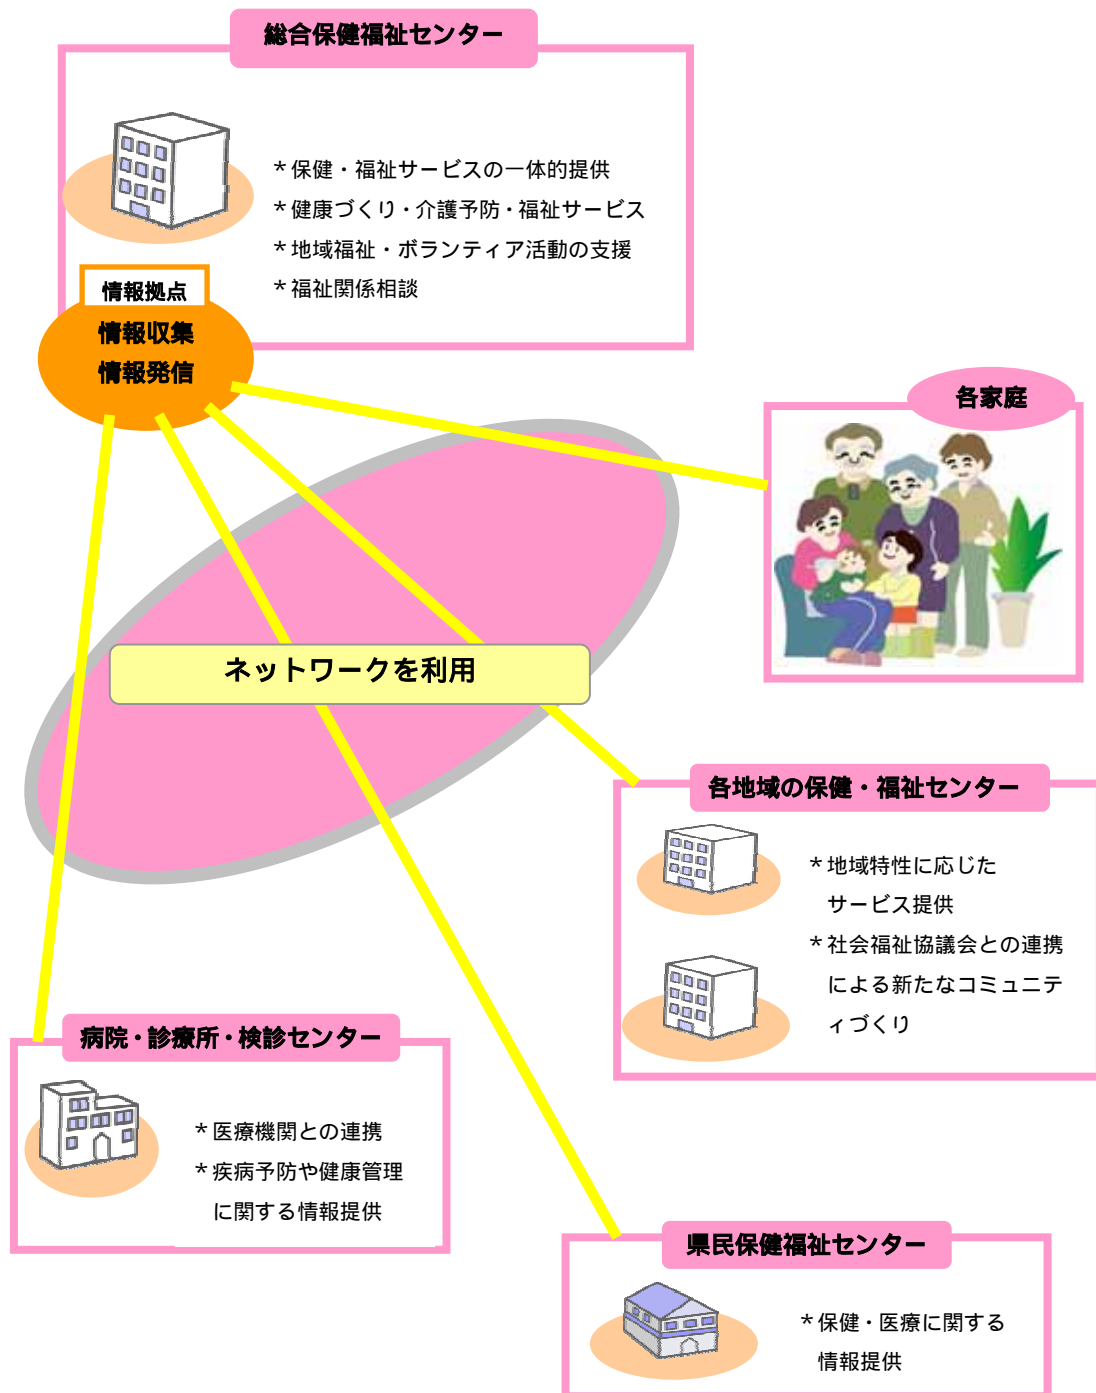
総合保健福祉センター

＊保健・福祉サービスの一体的提供
＊健康づくり・介護予防・福祉サービス
＊地域福祉・ボランティア活動の支援
＊福祉関係相談

情報拠点
情報収集
情報発信

各家庭

ネットワークを利用

各地域の保健・福祉センター

＊地域特性に応じたサービス提供
＊社会福祉協議会との連携による新たなコミュニティづくり

病院・診療所・検診センター

＊医療機関との連携
＊疾病予防や健康管理に関する情報提供

県民保健福祉センター

＊保健・医療に関する情報提供